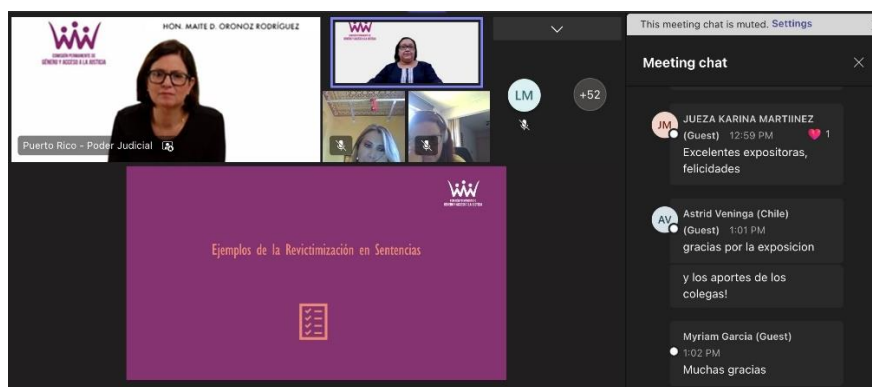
COMISIÓN PERMANENTE DE GÉNERO Y ACCESO A LA JUSTICIA

HON. MAITE D. ORONOZ RODRÍGUEZ

Puerto Rico - Poder Judicial

LM

+52

Ejemplos de la Revictimización en Sentencias

This meeting chat is muted. Settings

Meeting chat

JM JUEZA KARINA MARTIINEZ (Guest) 12:59 PM 1
Excelentes expositoras, felicidades

AV Astrid Veninga (Chile) (Guest) 1:01 PM
gracias por la exposicion

y los aportes de los colegas!

Myriam Garcia (Guest) 1:02 PM
Muchas gracias